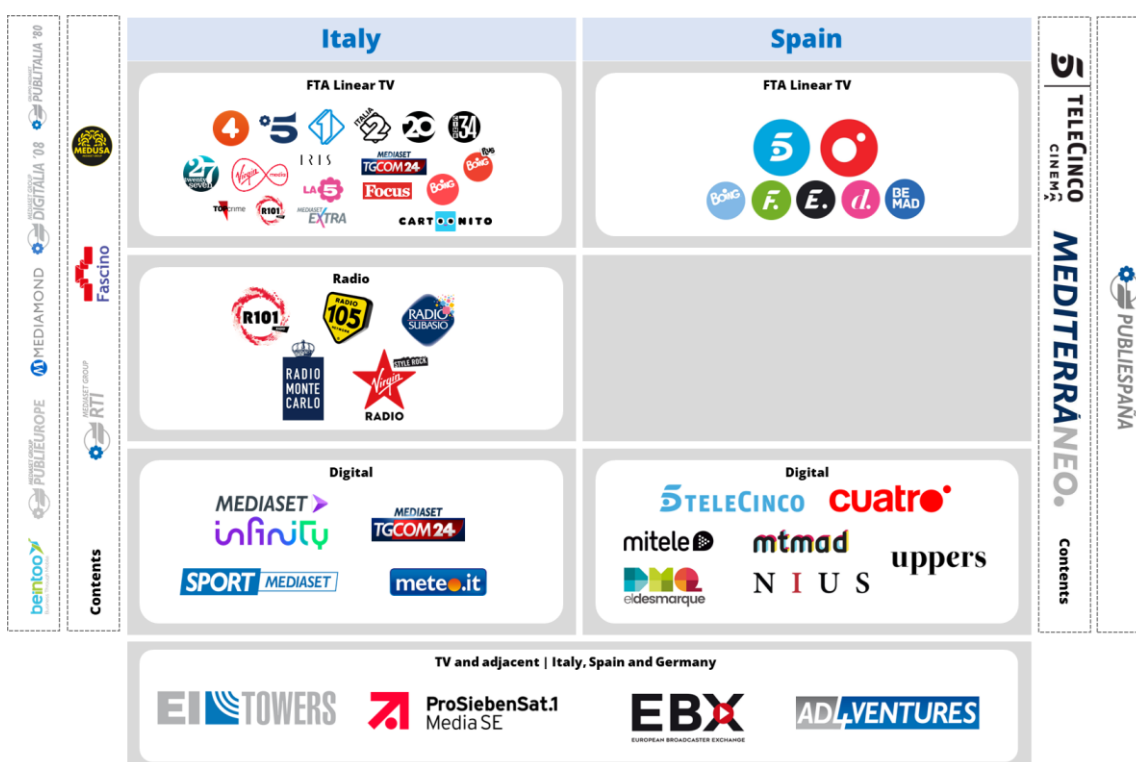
Italy

Spain

FTA Linear TV

4 5 1 2 20 34
27 twentyseven Virgin IRIS MEDIASET TGCOM24 BOING
LA5 Focus BOING
TOP crime R101 MEDIASET EXTRA CARTOONITO

FTA Linear TV

BOING F. E. d. BE MAD

Radio

R101 RADIO 105 RADIO SUBASIO
RADIO MONTE CARLO Virgin RADIO STYLE ROCK

Digital

MEDIASET infinity MEDIASET TGCOM24
SPORT MEDIASET meteo.it

Digital

TELECINCO cuatro
mitele mtmad uppers
DMQ eldesmarque NIUS

TV and adjacent | Italy, Spain and Germany

EI TOWERS ProSiebenSat.1 Media SE EBX EUROPEAN BROADCASTER EXCHANGE AD4VENTURES

PUBLITALIA '80
DIGITALIA '08
MEDIAMOND
PUBLIEUROPE
beintoo

MEDUSA
Fascino
RTI
Contents

TELECINCO CINEMA
MEDITERRÁNEO.
Contents

PUBLIESPAÑA